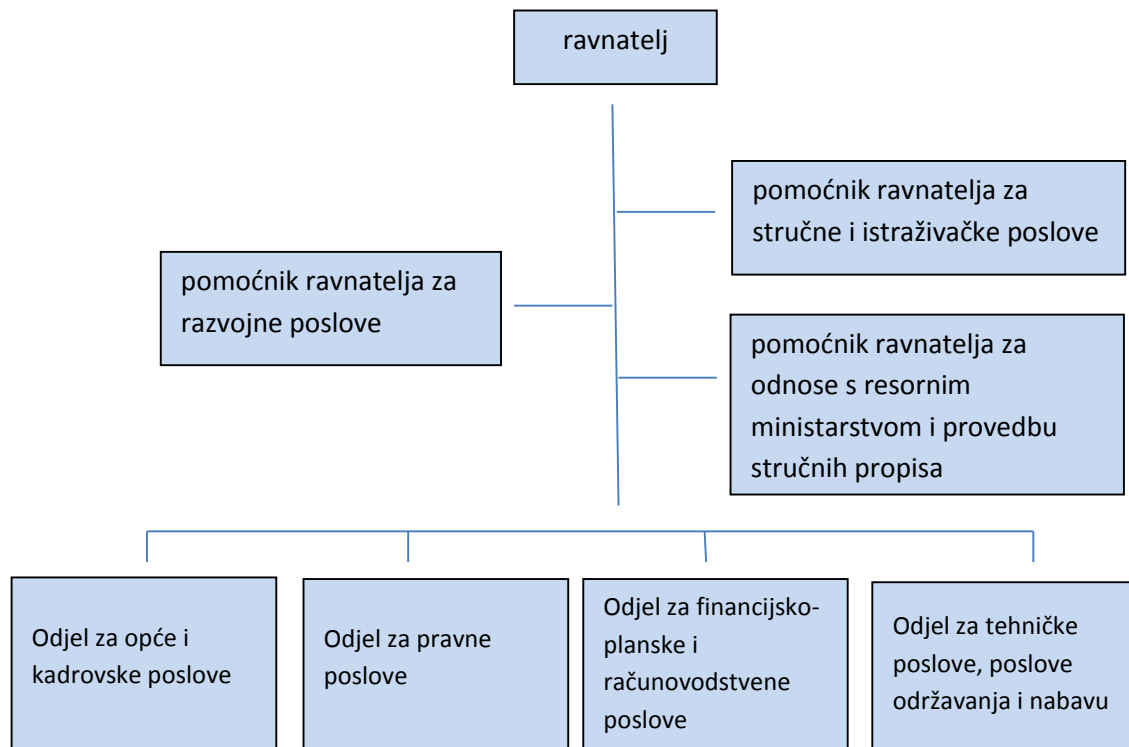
ravnatelj

pomoćnik ravnatelja za stručne i istraživačke poslove

pomoćnik ravnatelja za razvojne poslove

pomoćnik ravnatelja za odnose s resornim ministarstvom i provedbu stručnih propisa

Odjel za opće i kadrovske poslove

Odjel za pravne poslove

Odjel za financijsko-planske i računovodstvene poslove

Odjel za tehničke poslove, poslove održavanja i nabavu